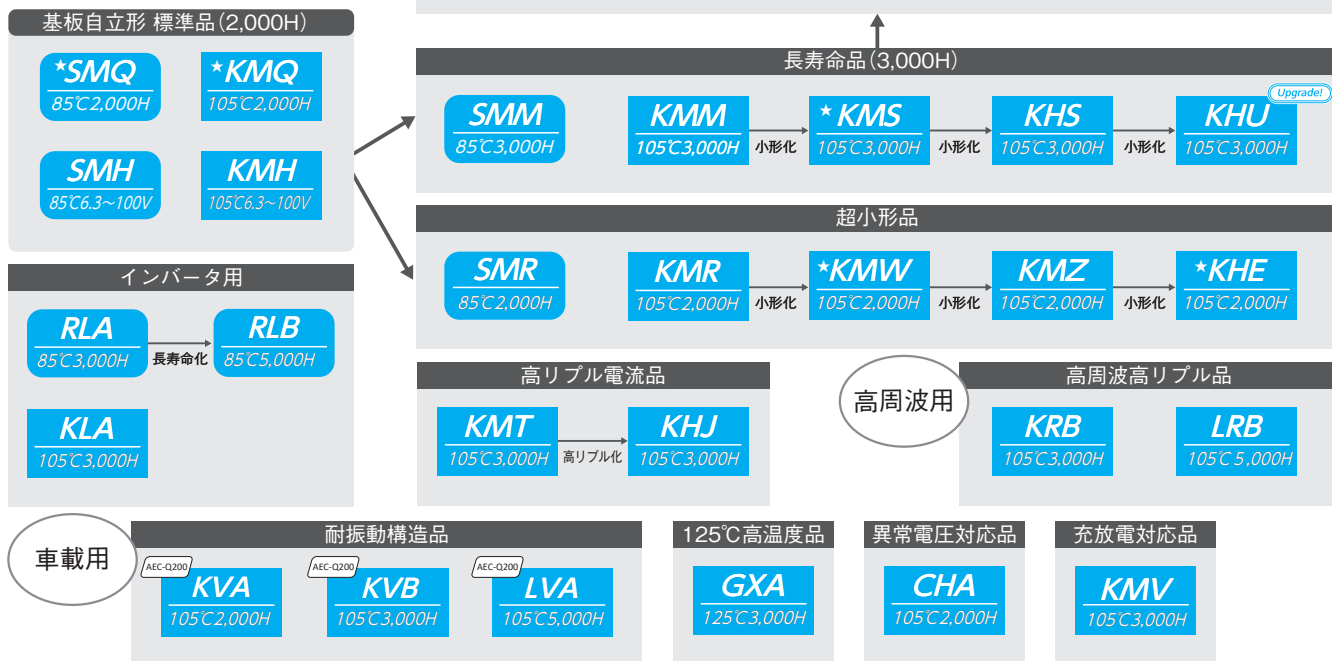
基板自立形 標準品(2,000H)

★SMQ
85℃2,000H

★KMQ
105℃2,000H

SMH
85℃6.3～100V

KMH
105℃6.3～100V

長寿命品(3,000H)

SMM
85℃3,000H

KMM
105℃3,000H

小形化

★KMS
105℃3,000H

小形化

KHS
105℃3,000H

小形化

Upgrade!

KHU
105℃3,000H

超小形品

SMR
85℃2,000H

KMR
105℃2,000H

小形化

★KMW
105℃2,000H

小形化

KMZ
105℃2,000H

小形化

★KHE
105℃2,000H

インバータ用

RLA
85℃3,000H

長寿命化

RLB
85℃5,000H

KLA
105℃3,000H

高リプル電流品

KMT
105℃3,000H

高リプル化

KHJ
105℃3,000H

高周波用

高周波高リプル品

KRB
105℃3,000H

LRB
105℃ 5,000H

車載用

耐振動構造品

AEC-Q200
KVA
105℃2,000H

AEC-Q200
KVB
105℃3,000H

AEC-Q200
LVA
105℃5,000H

125℃高温度品

GXA
125℃3,000H

異常電圧対応品

CHA
105℃2,000H

充放電対応品

KMV
105℃3,000H